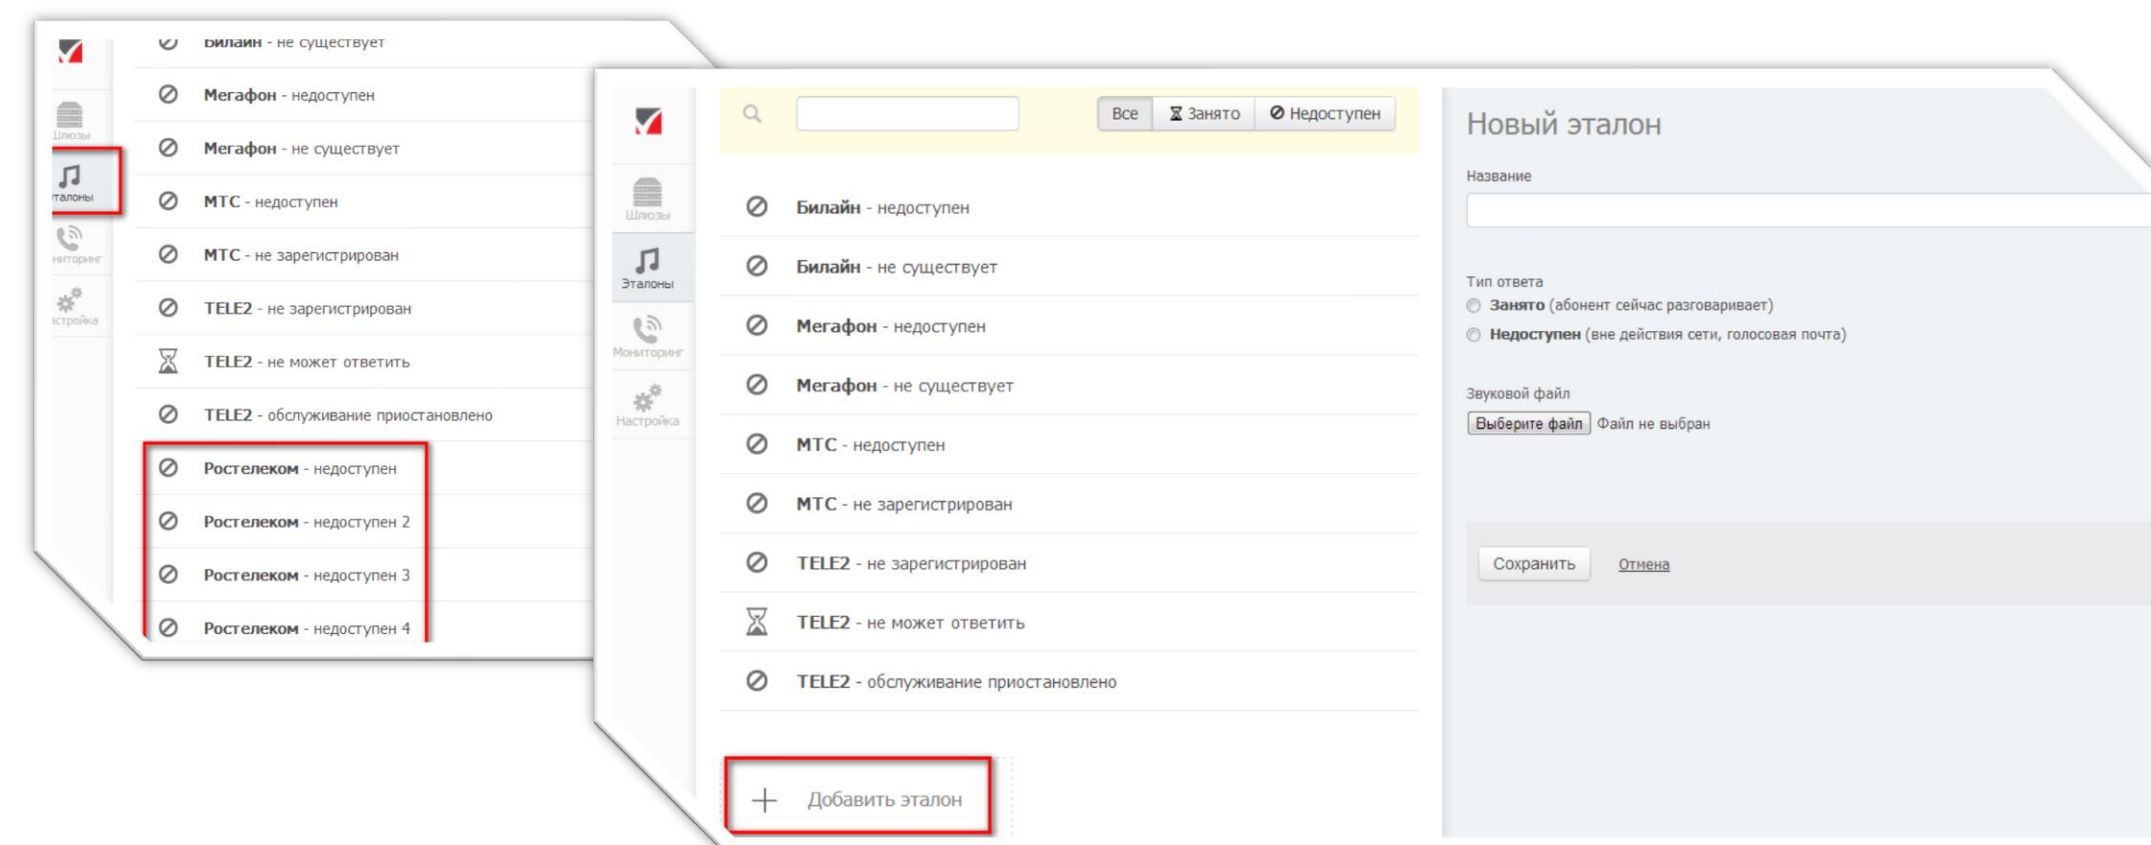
Билайн - не существует
Мегафон - недоступен
Мегафон - не существует
МТС - недоступен
МТС - не зарегистрирован
TELE2 - не зарегистрирован
TELE2 - не может ответить
TELE2 - обслуживание приостановлено
Ростелеком - недоступен
Ростелеком - недоступен 2
Ростелеком - недоступен 3
Ростелеком - недоступен 4

Шлюзы
Эталоны
Мониторинг
Настройка

Все
Занято
Недоступен

Билайн - недоступен
Билайн - не существует
Мегафон - недоступен
Мегафон - не существует
МТС - недоступен
МТС - не зарегистрирован
TELE2 - не зарегистрирован
TELE2 - не может ответить
TELE2 - обслуживание приостановлено

Добавить эталон

Новый эталон

Название

Тип ответа
Занято (абонент сейчас разговаривает)
Недоступен (вне действия сети, голосовая почта)

Звуковой файл
Выберите файл Файл не выбран

Сохранить Отмена